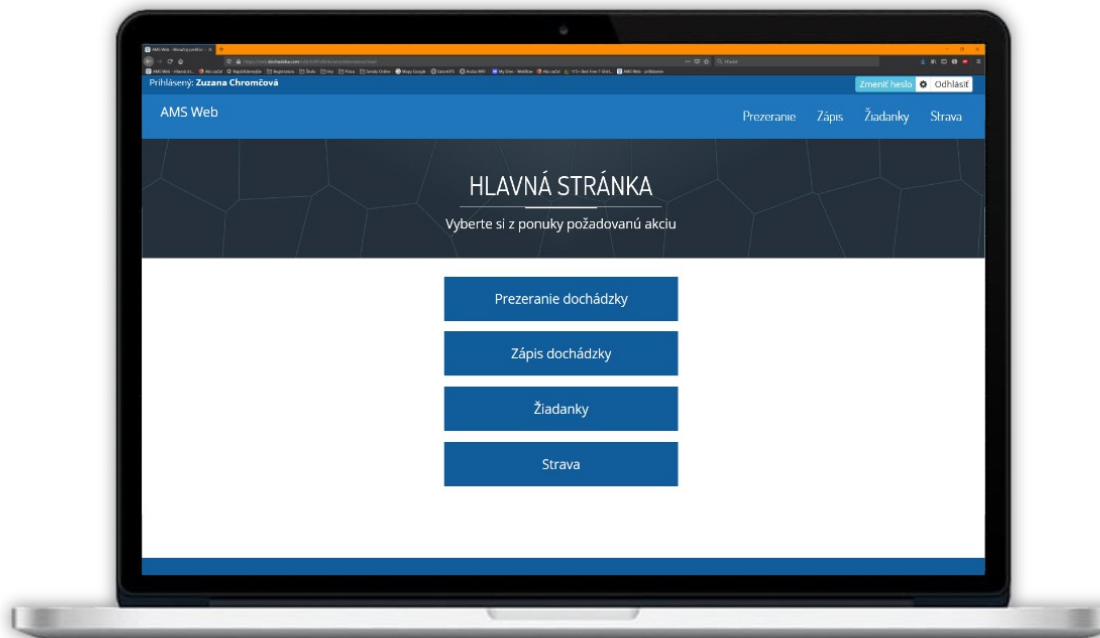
Prihlásený: Zuzana Chromčová

Zmeniť heslo Odhlásiť

AMS Web

Prezeranie Zápis Žiadanky Strava

HLAVNÁ STRÁNKA

Vyberte si z ponuky požadovanú akciu

Prezeranie dochádzky

Zápis dochádzky

Žiadanky

Strava